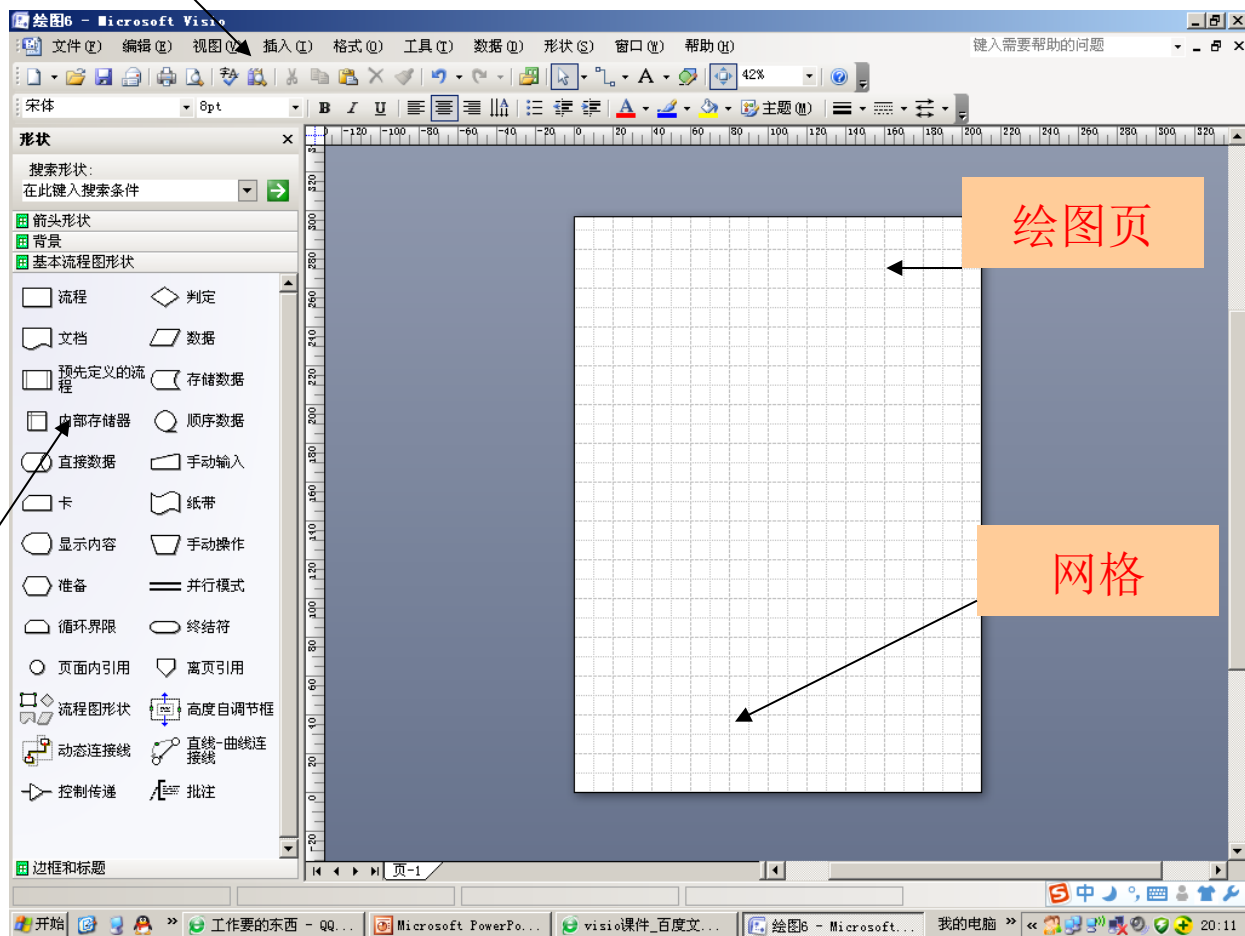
绘图6 - Microsoft Visio

文件(F) 编辑(E) 视图(V) 插入(I) 格式(O) 工具(T) 数据(D) 形状(S) 窗口(W) 帮助(H)

键入需要帮助的问题

42%

宋体 8pt

B I U

主题(M)

形状

搜索形状:

在此键入搜索条件

箭头形状
背景
基本流程图形状

流程
判定
文档
数据
预先定义的流程
存储数据
内部存储器
顺序数据
直接数据
手动输入
卡
纸带
显示内容
手动操作
准备
并行模式
循环界限
终结符
页面内引用
离页引用
流程图形状
高度自调节框
动态连接线
直线-曲线连接线
控制传递
批注

边框和标题

绘图页

网格

页-1

开始
工作要的东西 - QQ...
Microsoft PowerPo...
visio课件_百度文...
绘图6 - Microsoft...
我的电脑
20:11